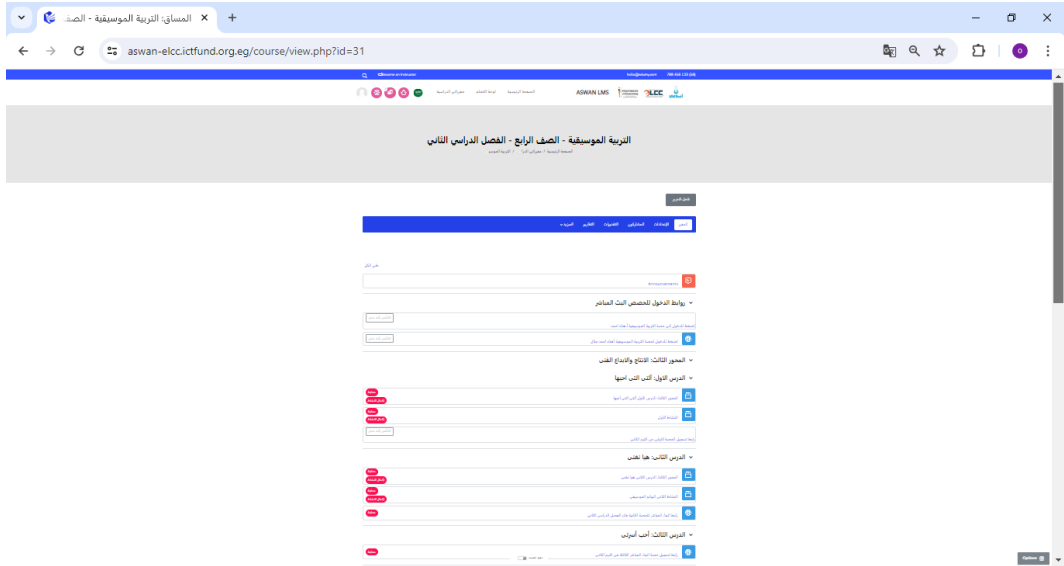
المساق: التربية الموسيقية - الصف

aswan-elcc.ictfund.org.eg/course/view.php?id=31

ASWAN LMS

التربية الموسيقية - الصف الرابع - الفصل الدراسي الثاني

روابط الدخول للحصص البث المباشر

المحور الثالث: الانتاج والابداع الفني

الدرس الاول: أنتي التي احبها

الدرس الثاني: هيا نغني

الدرس الثالث: أحب أسرتي

Options